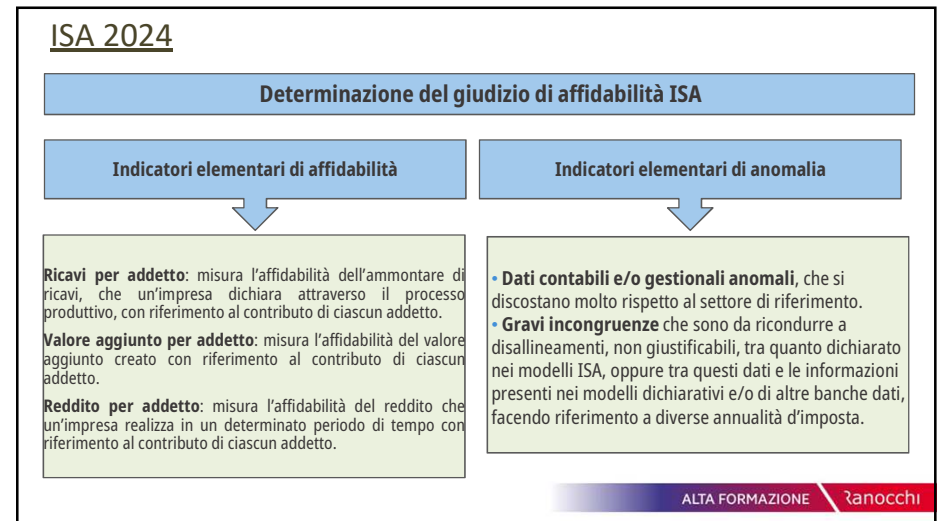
ISA 2024

Determinazione del giudizio di affidabilità ISA

Indicatori elementari di affidabilità

Ricavi per addetto: misura l'affidabilità dell'ammontare di ricavi, che un'impresa dichiara attraverso il processo produttivo, con riferimento al contributo di ciascun addetto.

Valore aggiunto per addetto: misura l'affidabilità del valore aggiunto creato con riferimento al contributo di ciascun addetto.

Reddito per addetto: misura l'affidabilità del reddito che un'impresa realizza in un determinato periodo di tempo con riferimento al contributo di ciascun addetto.

Indicatori elementari di anomalia

• Dati contabili e/o gestionali anomali, che si discostano molto rispetto al settore di riferimento.
• Gravi incongruenze che sono da ricondurre a disallineamenti, non giustificabili, tra quanto dichiarato nei modelli ISA, oppure tra questi dati e le informazioni presenti nei modelli dichiarativi e/o di altre banche dati, facendo riferimento a diverse annualità d'imposta.

ALTA FORMAZIONE Ranocchi